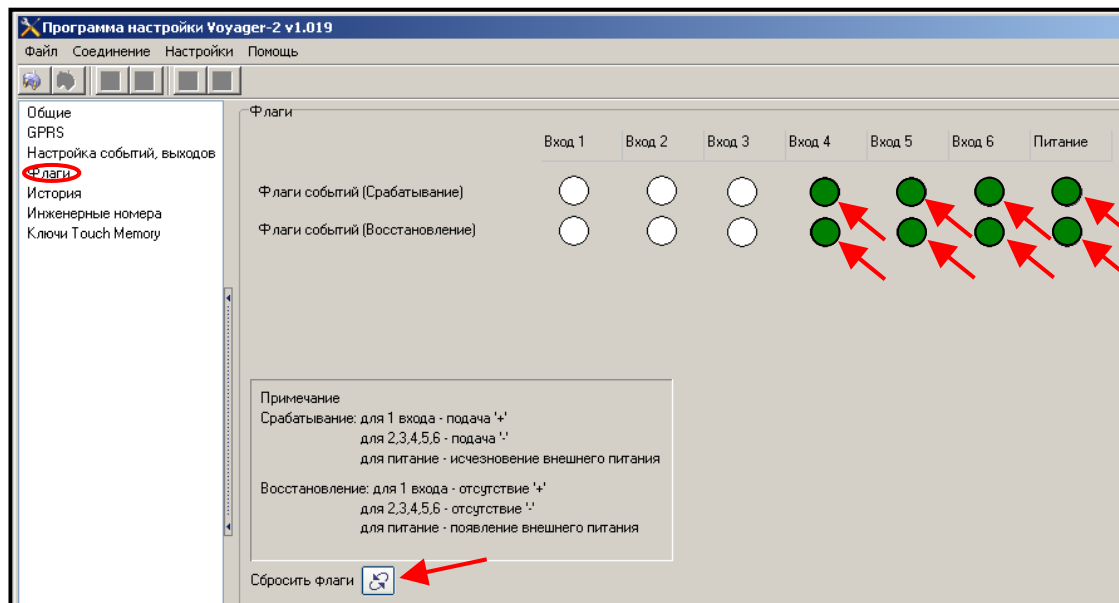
Программа настройки Voyager-2 v1.019

Файл Соединение Настройки Помощь

Общие
GPRS
Настройка событий, выходов
Флаги
История
Инженерные номера
Ключи Touch Memory

Флаги

| | Вход 1 | Вход 2 | Вход 3 | Вход 4 | Вход 5 | Вход 6 | Питание |
|---|---|---|---|---|---|---|---|
| Флаги событий (Срабатывание) | | | | | | | |
| Флаги событий (Восстановление) | | | | | | | |

Примечание
Срабатывание: для 1 входа - подача '+'
для 2,3,4,5,6 - подача '-'
для питание - исчезновение внешнего питания

Восстановление: для 1 входа - отсутствие '+'
для 2,3,4,5,6 - отсутствие '-'
для питание - появление внешнего питания

Сбросить флаги